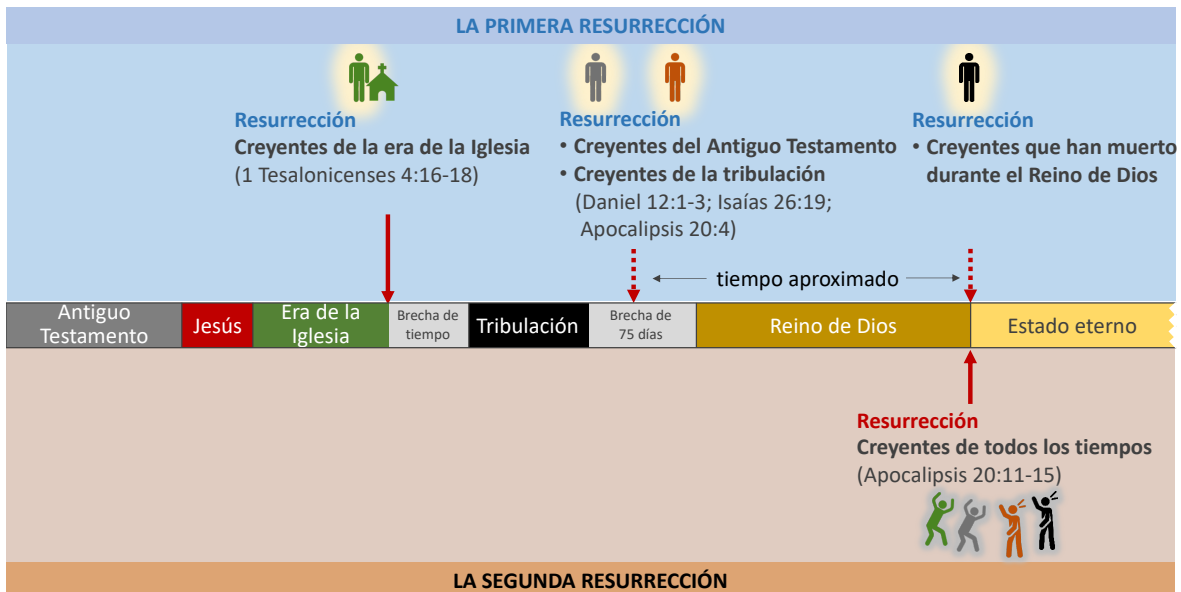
LA PRIMERA RESURRECCIÓN

Resurrección
Creyentes de la era de la Iglesia
(1 Tesalonicenses 4:16-18)

Resurrección
• Creyentes del Antiguo Testamento
• Creyentes de la tribulación
(Daniel 12:1-3; Isaías 26:19; Apocalipsis 20:4)

Resurrección
• Creyentes que han muerto durante el Reino de Dios

tiempo aproximado

| Antiguo Testamento | Jesús | Era de la Iglesia | Brecha de tiempo | Tribulación | Brecha de 75 días | Reino de Dios | Estado eterno |
|---|---|---|---|---|---|---|---|

Resurrección
Creyentes de todos los tiempos
(Apocalipsis 20:11-15)

LA SEGUNDA RESURRECCIÓN